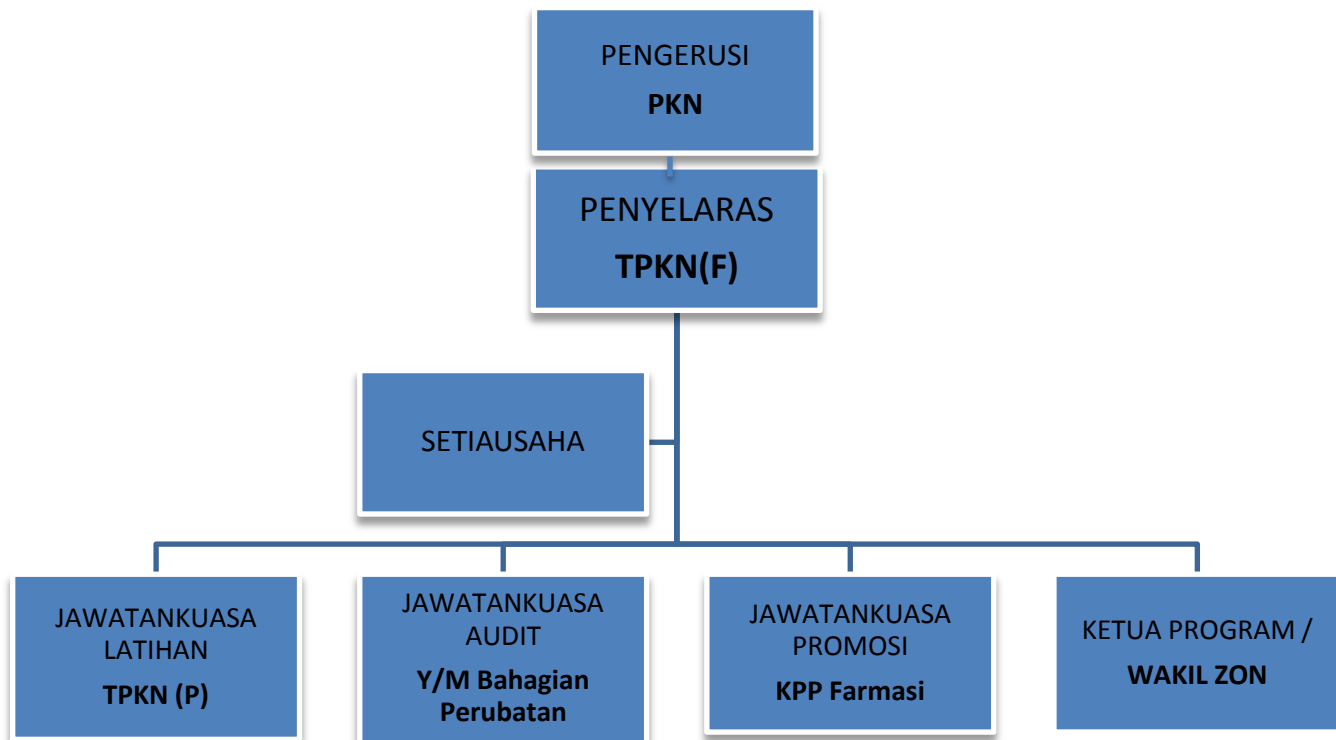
PENGERUSI
**PKN**

PENYELARAS
**TPKN(F)**

SETIAUSAHA

JAWATANKUASA LATIHAN
**TPKN (P)**

JAWATANKUASA AUDIT
**Y/M Bahagian Perubatan**

JAWATANKUASA PROMOSI
**KPP Farmasi**

KETUA PROGRAM /
**WAKIL ZON**